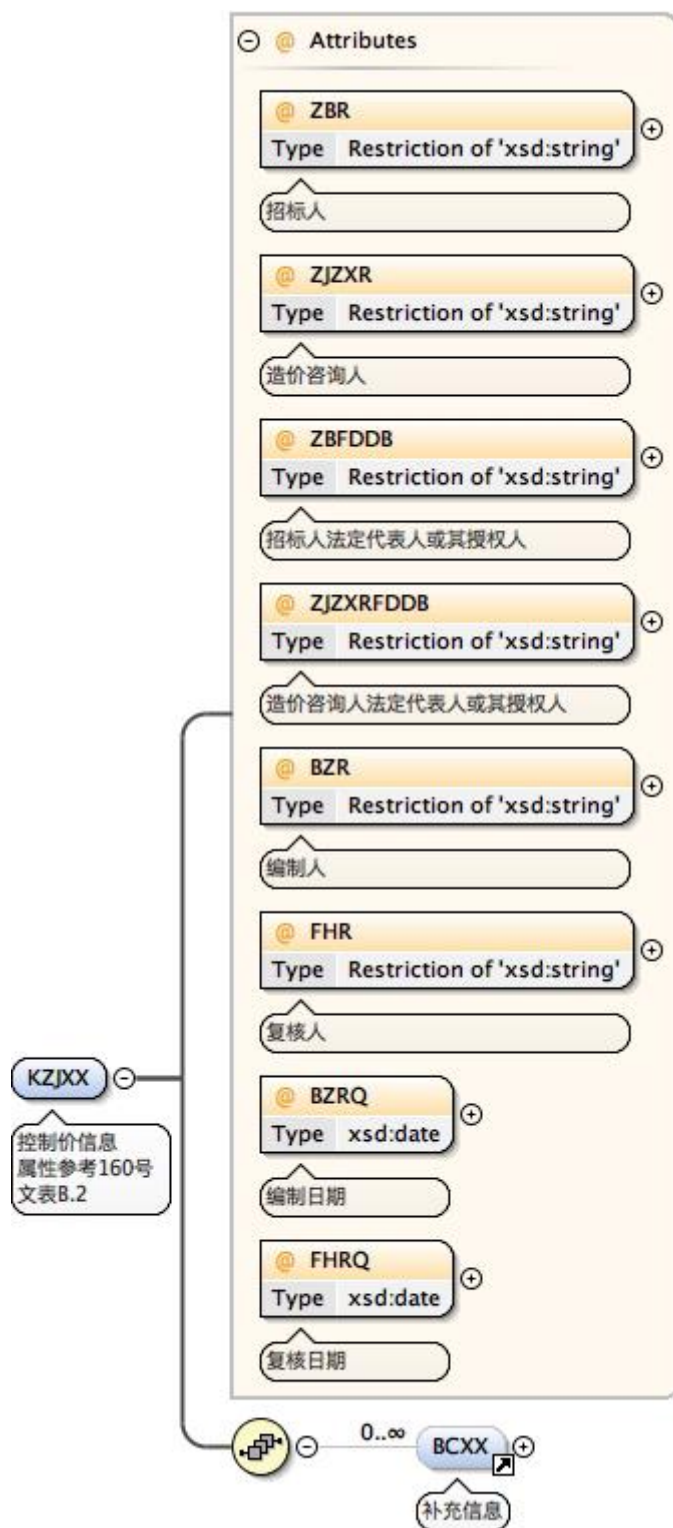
@ Attributes

@ ZBR
Type Restriction of 'xsd:string'
招标人

@ ZJZXR
Type Restriction of 'xsd:string'
造价咨询人

@ ZBFDDB
Type Restriction of 'xsd:string'
招标人法定代表人或其授权人

@ ZJZXRFDDB
Type Restriction of 'xsd:string'
造价咨询人法定代表人或其授权人

@ BZR
Type Restriction of 'xsd:string'
编制人

@ FHR
Type Restriction of 'xsd:string'
复核人

KZJXX
控制价信息
属性参考160号
文表B.2

@ BZRQ
Type xsd:date
编制日期

@ FHRQ
Type xsd:date
复核日期

0..∞
BCXX
补充信息